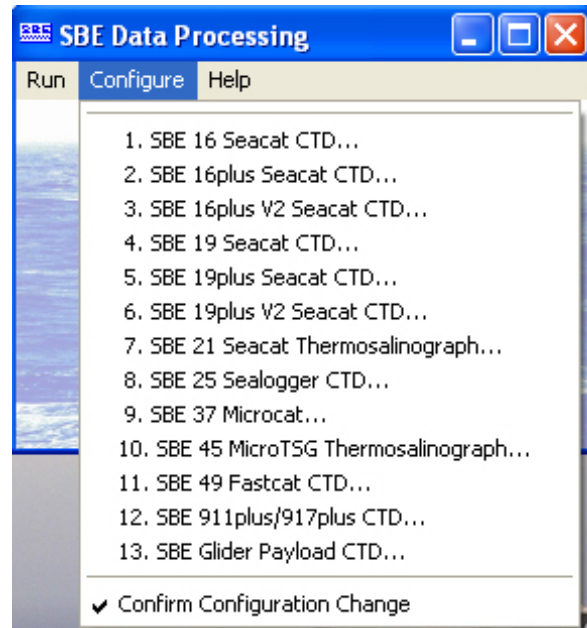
SBE SBE Data Processing

Run Configure Help

1. SBE 16 Seacat CTD...
2. SBE 16plus Seacat CTD...
3. SBE 16plus V2 Seacat CTD...
4. SBE 19 Seacat CTD...
5. SBE 19plus Seacat CTD...
6. SBE 19plus V2 Seacat CTD...
7. SBE 21 Seacat Thermosalinograph...
8. SBE 25 Sealogger CTD...
9. SBE 37 Microcat...
10. SBE 45 MicroTSG Thermosalinograph...
11. SBE 49 Fastcat CTD...
12. SBE 911plus/917plus CTD...
13. SBE Glider Payload CTD...

✔ Confirm Configuration Change